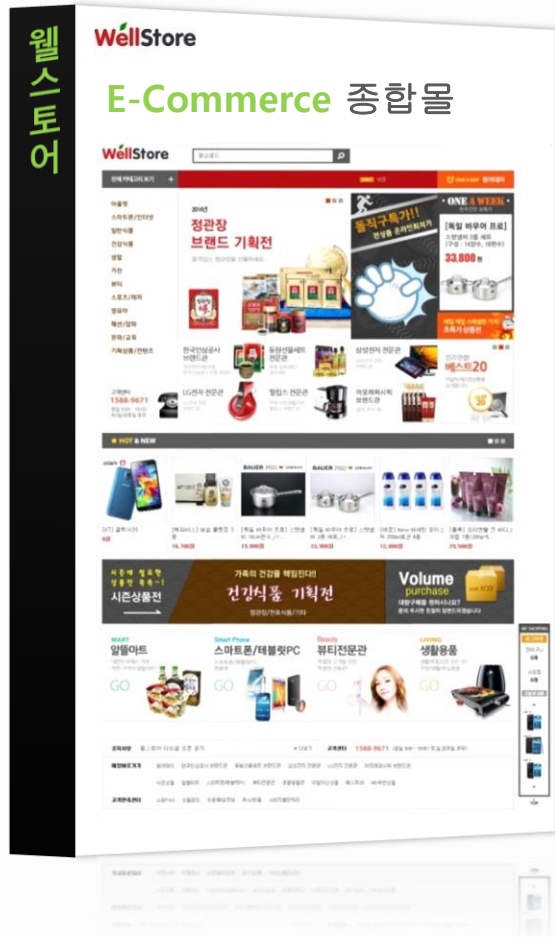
웰스토어

WellStore

E-Commerce 종합몰

WellStore

정관장 브랜드 기획전

ONE A WEEK

[독일 바우어 프로]

33,800원

베스트20

1588-9671

HOT & NEW

시즌상품전

건강식품 기획전

Volume purchase

알뜰마트

스마트폰/태블릿PC

뷰티전문관

생활용품

GO

GO

GO

GO

1588-9671